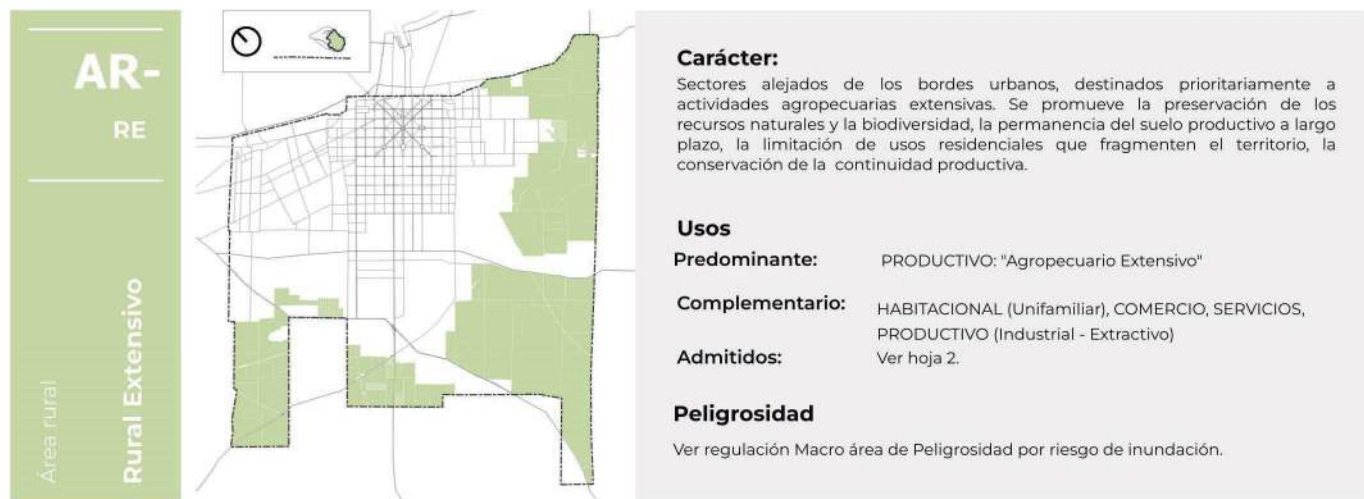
AR-

RE

Área rural

Rural Extensivo

Carácter:

Sectores alejados de los bordes urbanos, destinados prioritariamente a actividades agropecuarias extensivas. Se promueve la preservación de los recursos naturales y la biodiversidad, la permanencia del suelo productivo a largo plazo, la limitación de usos residenciales que fragmenten el territorio, la conservación de la continuidad productiva.

Usos

Predominante: PRODUCTIVO: "Agropecuario Extensivo"

Complementario: HABITACIONAL (Unifamiliar), COMERCIO, SERVICIOS, PRODUCTIVO (Industrial - Extractivo)

Admitidos: Ver hoja 2.

Peligrosidad

Ver regulación Macro área de Peligrosidad por riesgo de inundación.